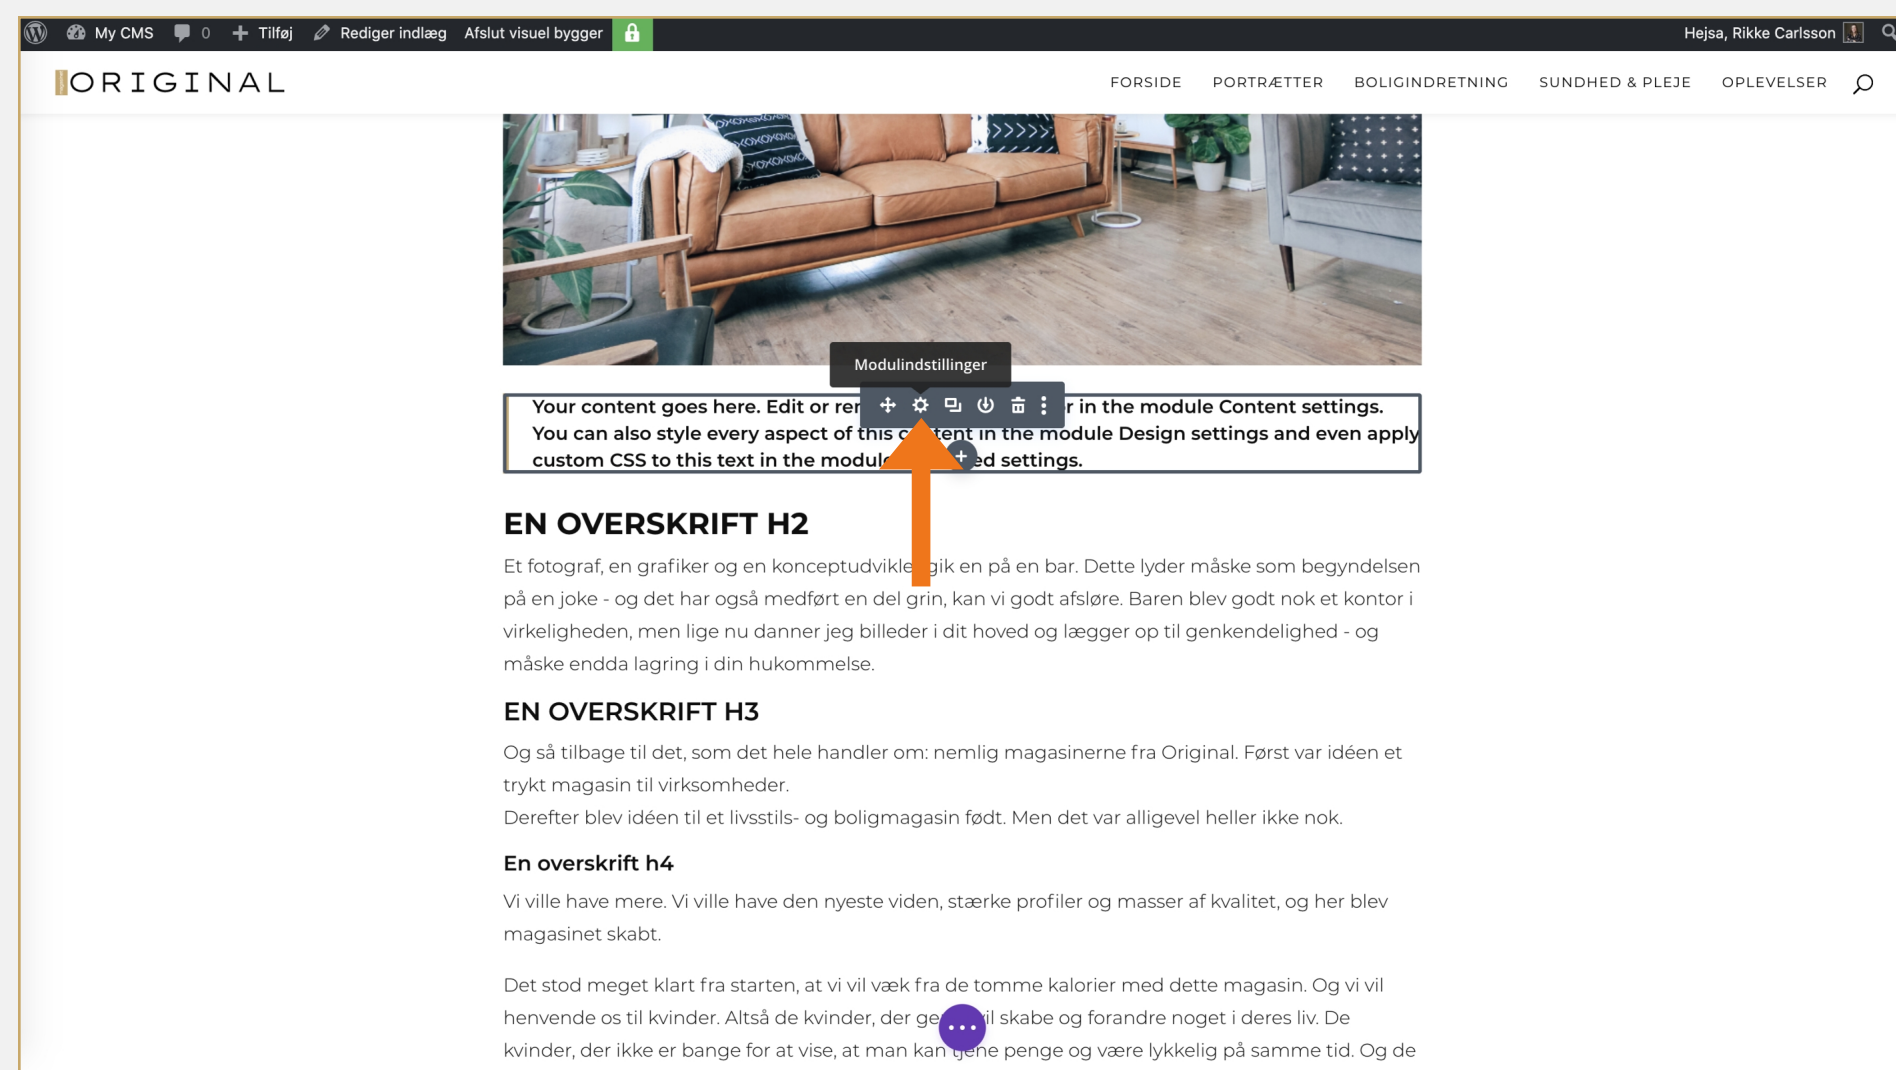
My CMS 0 Tilføj Rediger indlæg Afslut visuel bygger

Hejsa, Rikke Carlsson

ORIGINAL

FORSIDE PORTRÆTTER BOLIGINDRETNING SUNDHED & PLEJE OPLEVELSER

Modulindstillinger

Your content goes here. Edit or re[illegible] r in the module Content settings. You can also style every aspect of this c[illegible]tent in the module Design settings and even apply custom CSS to this text in the modul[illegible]ed settings.

EN OVERSKRIFT H2

Et fotograf, en grafiker og en konceptudvikle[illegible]gik en på en bar. Dette lyder måske som begyndelsen på en joke - og det har også medført en del grin, kan vi godt afsløre. Baren blev godt nok et kontor i virkeligheden, men lige nu danner jeg billeder i dit hoved og lægger op til genkendelighed - og måske endda lagring i din hukommelse.

EN OVERSKRIFT H3

Og så tilbage til det, som det hele handler om: nemlig magasinerne fra Original. Først var idéen et trykt magasin til virksomheder.
Derefter blev idéen til et livsstils- og boligmagasin født. Men det var alligevel heller ikke nok.

En overskrift h4

Vi ville have mere. Vi ville have den nyeste viden, stærke profiler og masser af kvalitet, og her blev magasinet skabt.

Det stod meget klart fra starten, at vi vil væk fra de tomme kalorier med dette magasin. Og vi vil henvende os til kvinder. Altså de kvinder, der ge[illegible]il skabe og forandre noget i deres liv. De kvinder, der ikke er bange for at vise, at man kan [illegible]ne penge og være lykkelig på samme tid. Og de